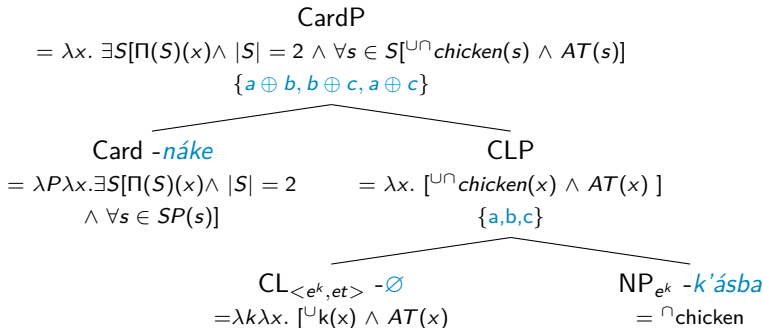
CardP

$= \lambda x. \exists S[\Pi(S)(x) \wedge |S| = 2 \wedge \forall s \in S[{}^{\cup\cap}chicken(s) \wedge AT(s)]$

$\{a \oplus b, b \oplus c, a \oplus c\}$

Card -*náke*

$= \lambda P \lambda x. \exists S[\Pi(S)(x) \wedge |S| = 2$
$\wedge \forall s \in SP(s)]$

CLP

$= \lambda x. [{}^{\cup\cap}chicken(x) \wedge AT(x)]$

{a,b,c}

$CL_{<e^k,et>}$ -$\varnothing$

$= \lambda k \lambda x. [{}^{\cup}k(x) \wedge AT(x)$

$NP_{e^k}$ -*k'ásba*

$= {}^{\cap}$chicken